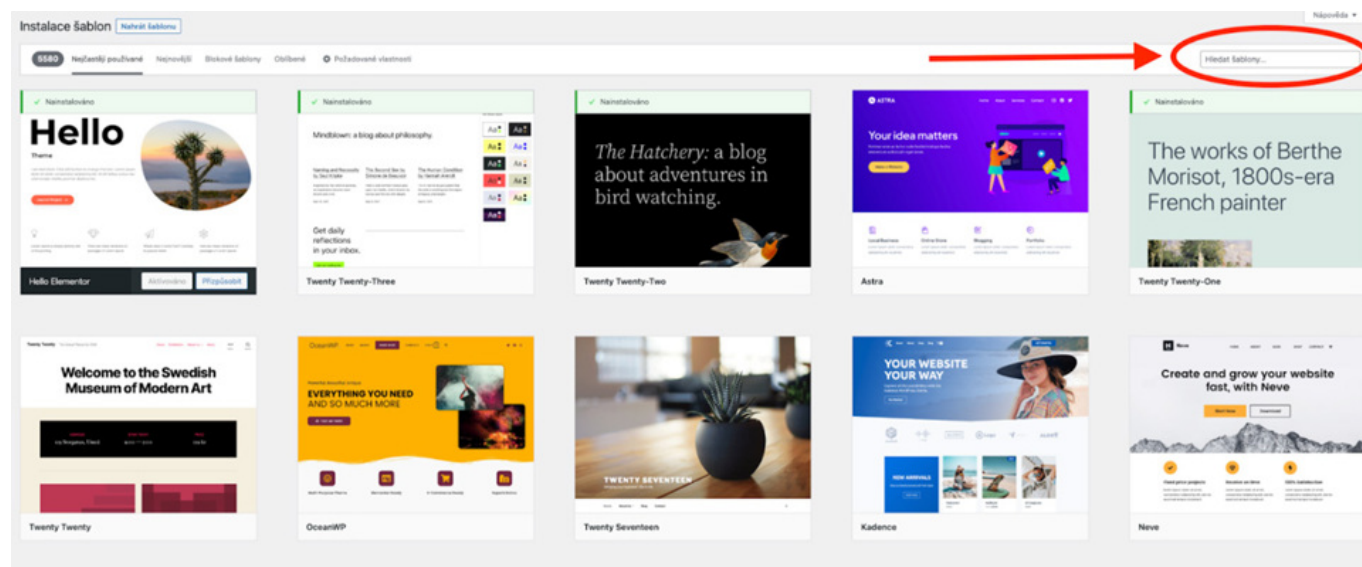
Instalace šablon Nahrát šablonu

Nápověda ▾

5580 Nejčastěji používané Nejnovější Blokové šablony Oblíbené Požadované vlastnosti

Hledat šablony...

✓ Nainstalováno

Hello

Theme

Hello Elementor Aktivováno Přizpůsobit

✓ Nainstalováno

Mindblown: a blog about philosophy.

Get daily reflections in your inbox.

Twenty Twenty-Three

✓ Nainstalováno

The Hatchery: a blog about adventures in bird watching.

Twenty Twenty-Two

ASTRA

Your idea matters

Astra

✓ Nainstalováno

The works of Berthe Morisot, 1800s-era French painter

Twenty Twenty-One

Twenty Twenty

Welcome to the Swedish Museum of Modern Art

Twenty Twenty

OceanWP

EVERYTHING YOU NEED AND SO MUCH MORE

OceanWP

TWENTY SEVENTEEN

Twenty Seventeen

YOUR WEBSITE YOUR WAY

NEW ARRIVALS

Kadence

Neve

Create and grow your website fast, with Neve

Neve